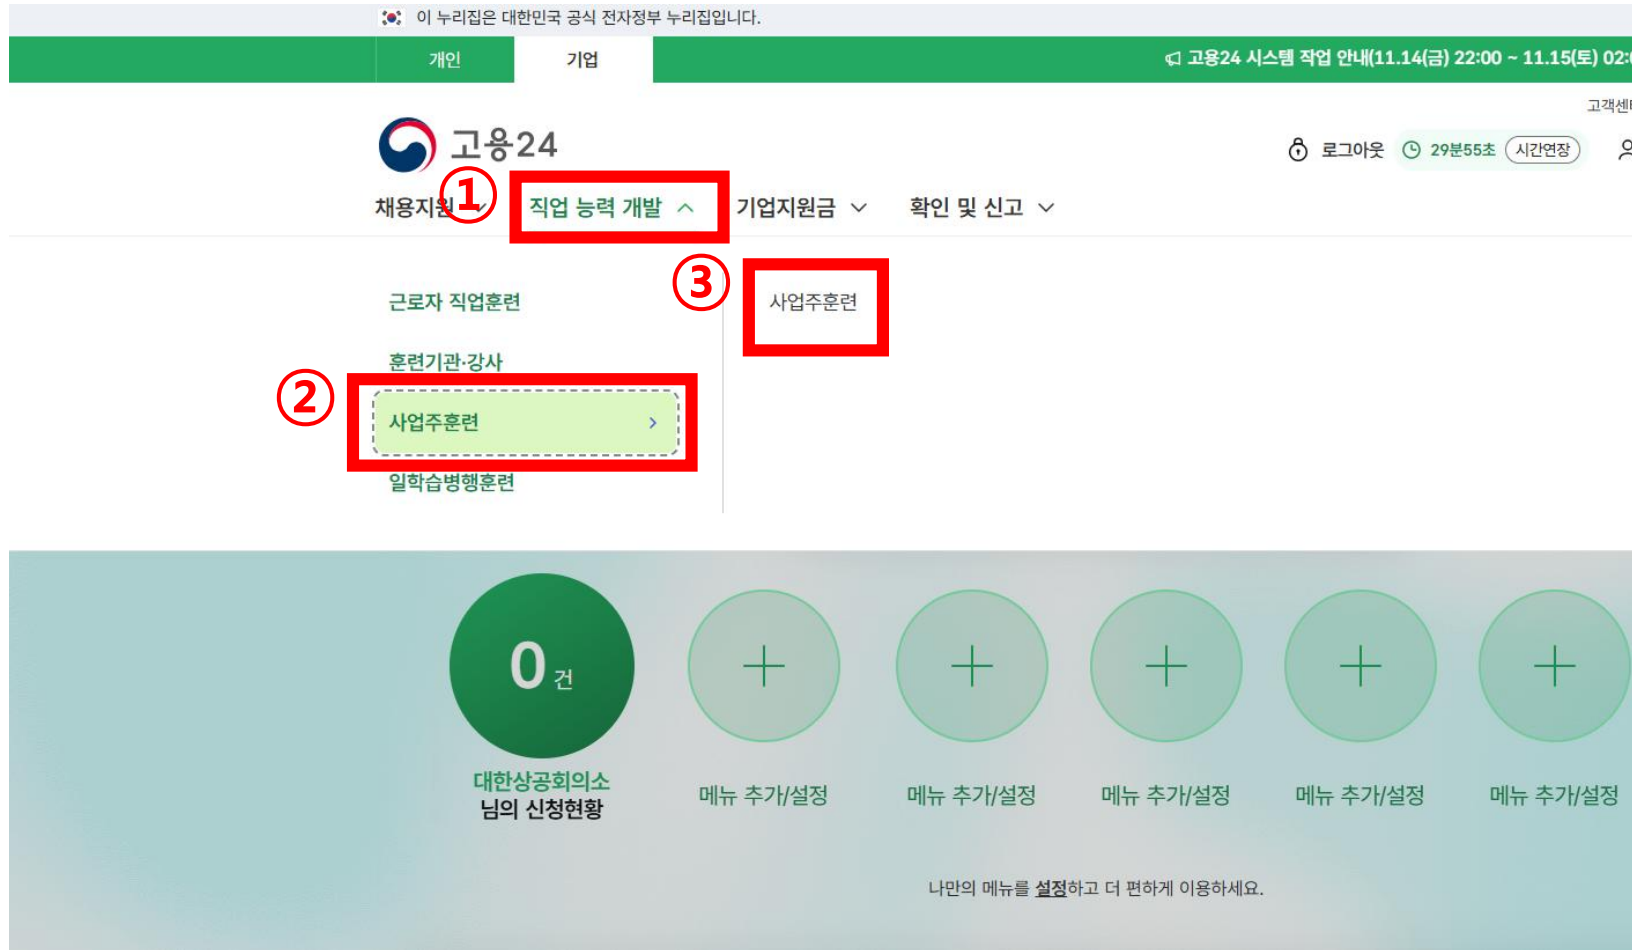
이 누리집은 대한민국 공식 전자정부 누리집입니다.

개인 기업

고용24 시스템 작업 안내(11.14(금) 22:00 ~ 11.15(토) 02:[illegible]

고객센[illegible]

고용24

로그아웃 29분55초 시간연장

채용지원 ① 직업 능력 개발 기업지원금 확인 및 신고

근로자 직업훈련

훈련기관·강사

② 사업주훈련

일학습병행훈련

③ 사업주훈련

0 건

대한상공회의소 님의 신청현황

메뉴 추가/설정

메뉴 추가/설정

메뉴 추가/설정

메뉴 추가/설정

메뉴 추가/설정

나만의 메뉴를 설정하고 더 편하게 이용하세요.